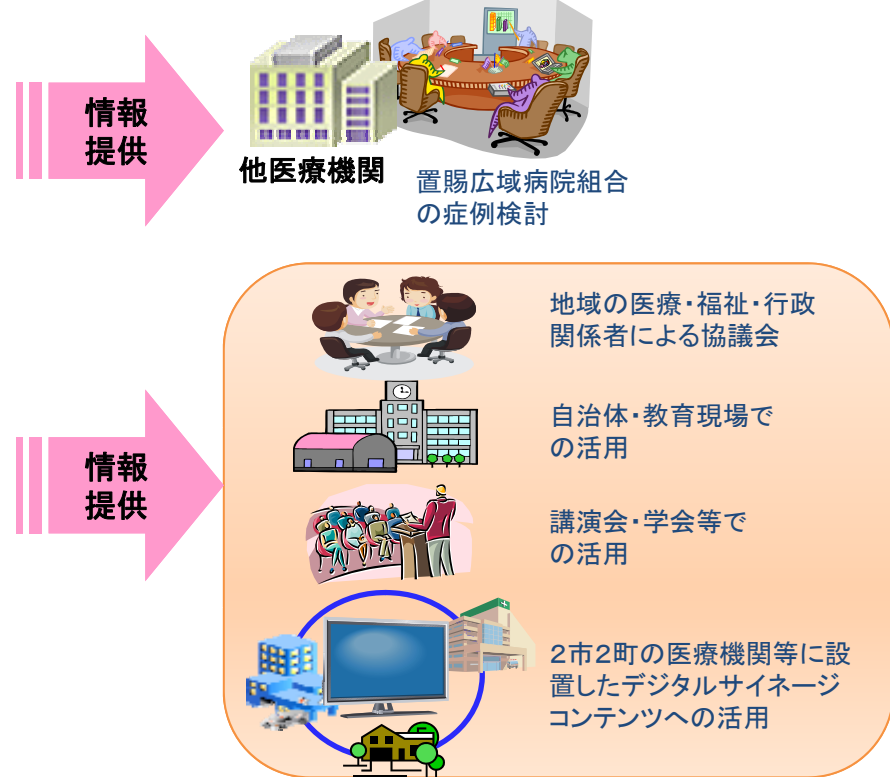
情報
提供

他医療機関

置賜広域病院組合
の症例検討

情報
提供

地域の医療・福祉・行政
関係者による協議会

自治体・教育現場で
の活用

講演会・学会等で
の活用

2市2町の医療機関等に設
置したデジタルサイネージ
コンテンツへの活用